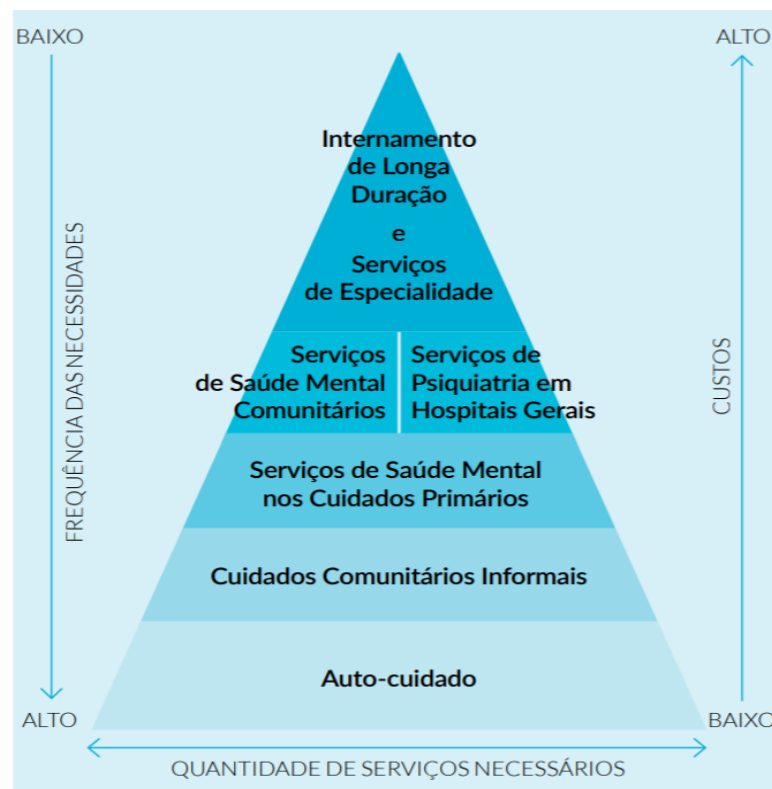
BAIXO

FREQUÊNCIA DAS NECESSIDADES

ALTO

ALTO

CUSTOS

BAIXO

Internamento de Longa Duração e Serviços de Especialidade

Serviços de Saúde Mental Comunitários

Serviços de Psiquiatria em Hospitais Gerais

Serviços de Saúde Mental nos Cuidados Primários

Cuidados Comunitários Informais

Auto-cuidado

QUANTIDADE DE SERVIÇOS NECESSÁRIOS